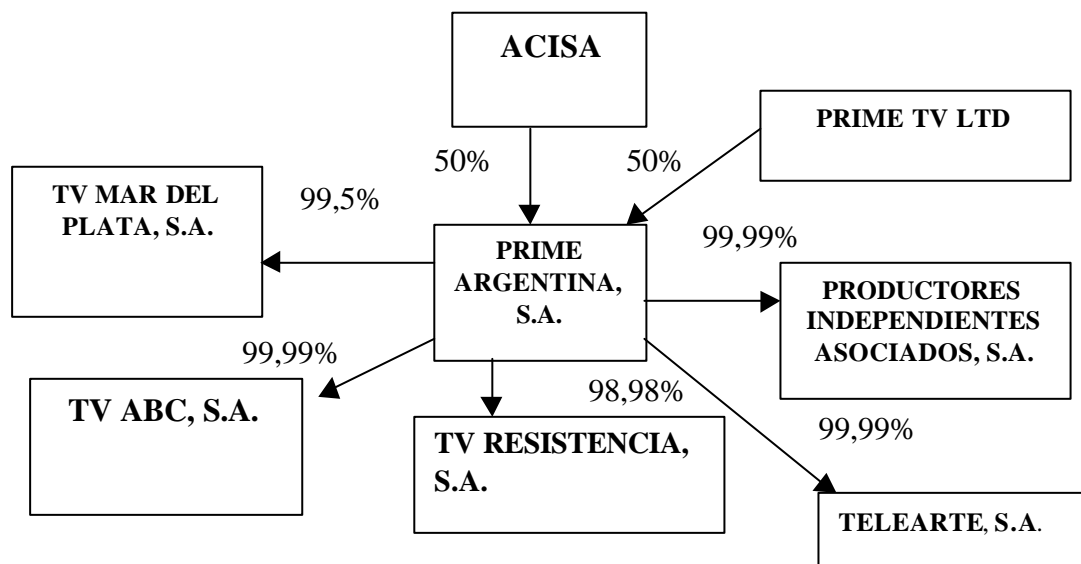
ACISA

PRIME TV LTD

50%

50%

TV MAR DEL PLATA, S.A.

99,5%

PRIME ARGENTINA, S.A.

99,99%

PRODUCTORES INDEPENDIENTES ASOCIADOS, S.A.

99,99%

TV ABC, S.A.

98,98%

TV RESISTENCIA, S.A.

99,99%

TELEARTE, S.A.